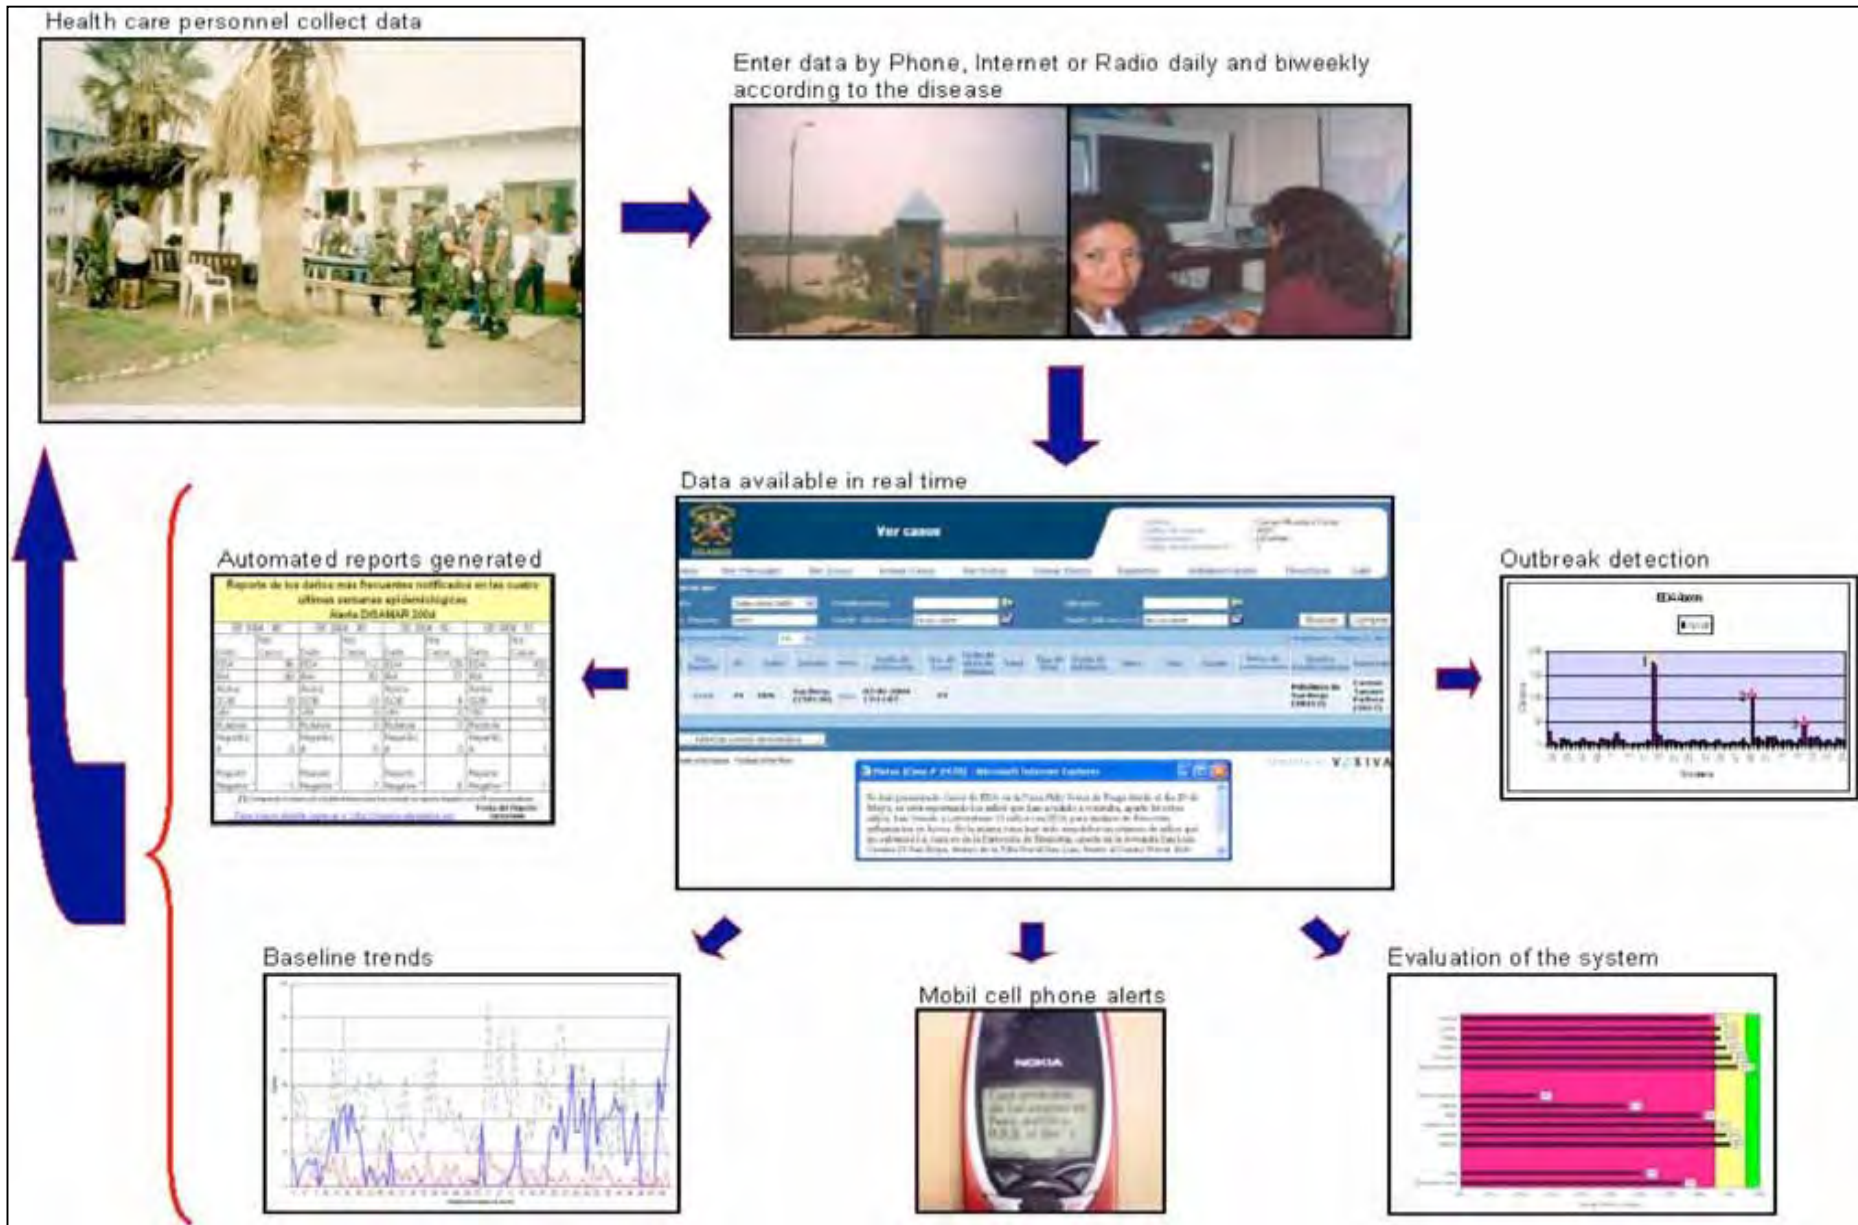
Health care personnel collect data

Enter data by Phone, Internet or Radio daily and biweekly according to the disease

Data available in real time

Ver casos

Automated reports generated

Reporte de los daños más frecuentes notificados en las cuatro últimas semanas epidemiológicas
Alerta DISAMAR 2004

Outbreak detection

Baseline trends

Mobil cell phone alerts

NOKIA

Evaluation of the system